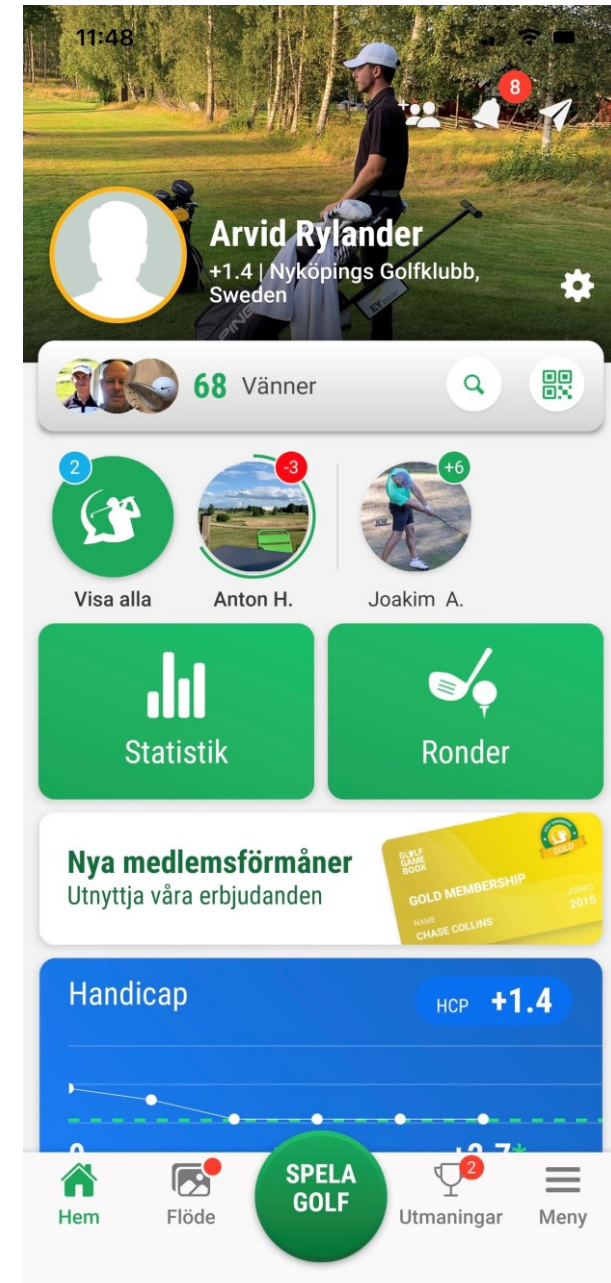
11:48

8

Arvid Rylander
+1.4 | Nyköpings Golfklubb, Sweden

68 Vänner

2

-3

+6

Visa alla

Anton H.

Joakim A.

Statistik

Ronder

Nya medlemsförmåner
Utnyttja våra erbjudanden

GOLF GAME BOOK
GOLD MEMBERSHIP
JOINED 2015
NAME CHASE COLLINS
GOLD

Handicap

HCP +1.4

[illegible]

Hem

Flöde

SPELA GOLF

2

Utmaningar

Meny